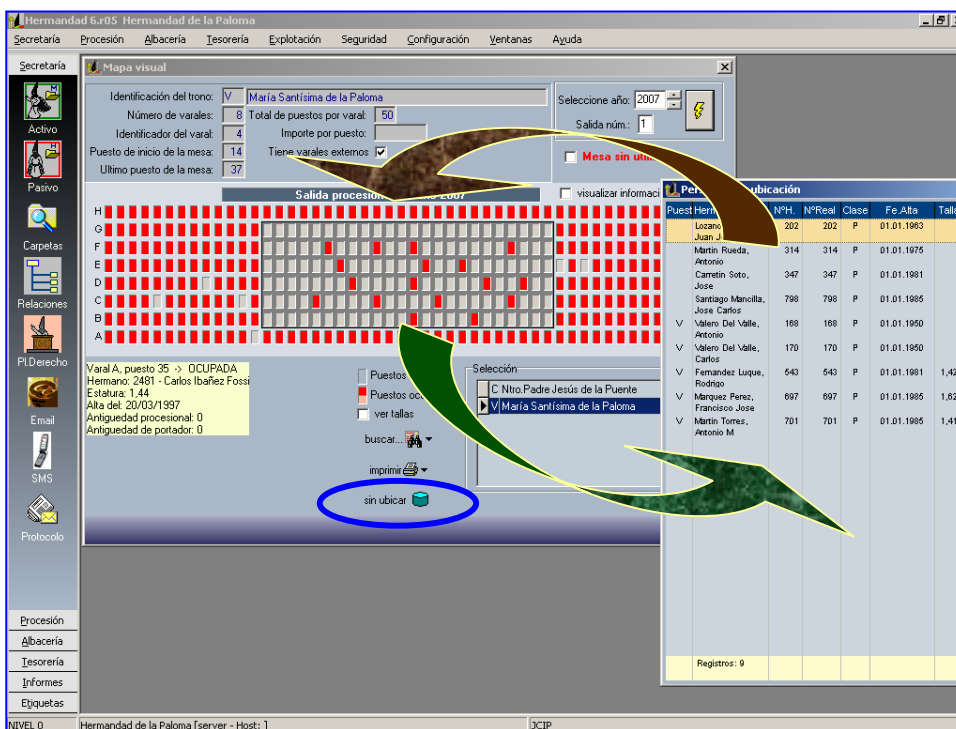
Hermandad 6.r05 Hermandad de la Paloma

Secretaría Procesión Albacería Tesorería Explotación Seguridad Configuración Ventanas Ayuda

Secretaría

Activo

Pasivo

Carpetas

Relaciones

Pl.Derecho

Email

SMS

Protocolo

Procesión

Albacería

Tesorería

Informes

Etiquetas

Mapa visual

Identificación del trono: V María Santísima de la Paloma

Número de varales: 8 Total de puestos por varal: 50

Identificador del varal: 4 Importe por puesto:

Puesto de inicio de la mesa: 14 Tiene varales externos

Ultimo puesto de la mesa: 37

Seleccione año: 2007

Salida núm.: 1

Mesa sin uti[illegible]

Salida procesion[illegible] 2007

visualizar informaci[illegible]

H
G
F
E
D
C
B
A

Varal A, puesto 35 -> OCUPADA
Hermano: 2481 - Carlos Ibañez Fossi
Estatura: 1,44
Alta del: 20/03/1997
Antiguedad procesional: 0
Antiguedad de portador: 0

Puestos
Puestos oc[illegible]
ver tallas

buscar...

imprimir

sin ubicar

Selección

C Ntro.Padre Jesús de la Puente
V María Santísima de la Paloma

Per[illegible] ubicación

| Puest | Herm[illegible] | Nº H. | NºReal | Clase | Fe.Alta | Talla |
|---|---|---|---|---|---|---|
| | Lozano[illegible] Juan J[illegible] | 202 | 202 | P | 01.01.1963 | |
| | Martin Rueda, Antonio | 314 | 314 | P | 01.01.1975 | |
| | Carretin Soto, Jose | 347 | 347 | P | 01.01.1981 | |
| | Santiago Mancilla, Jose Carlos | 798 | 798 | P | 01.01.1985 | |
| V | Valero Del Valle, Antonio | 168 | 168 | P | 01.01.1950 | |
| V | Valero Del Valle, Carlos | 170 | 170 | P | 01.01.1950 | |
| V | Fernandez Luque, Rodrigo | 543 | 543 | P | 01.01.1981 | 1,42 |
| V | Marquez Perez, Francisco Jose | 697 | 697 | P | 01.01.1985 | 1,62 |
| V | Martin Torres, Antonio M | 701 | 701 | P | 01.01.1985 | 1,41 |

Registros: 9

NIVEL 0 Hermandad de la Paloma [server - Host: ] JCIP